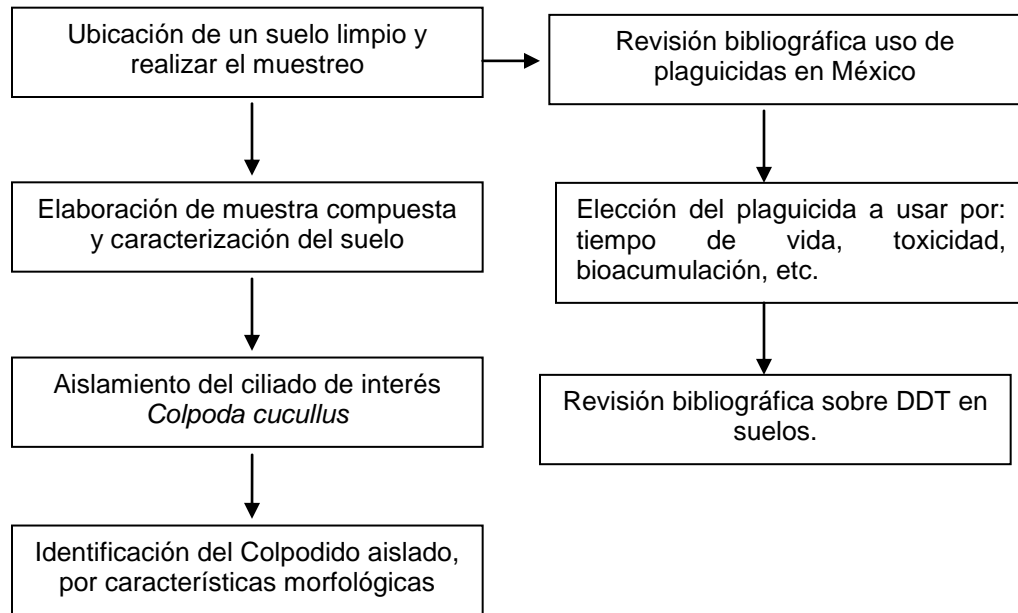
Ubicación de un suelo limpio y realizar el muestreo

Elaboración de muestra compuesta y caracterización del suelo

Aislamiento del ciliado de interés *Colpoda cucullus*

Identificación del Colpodido aislado, por características morfológicas

Revisión bibliográfica uso de plaguicidas en México

Elección del plaguicida a usar por: tiempo de vida, toxicidad, bioacumulación, etc.

Revisión bibliográfica sobre DDT en suelos.